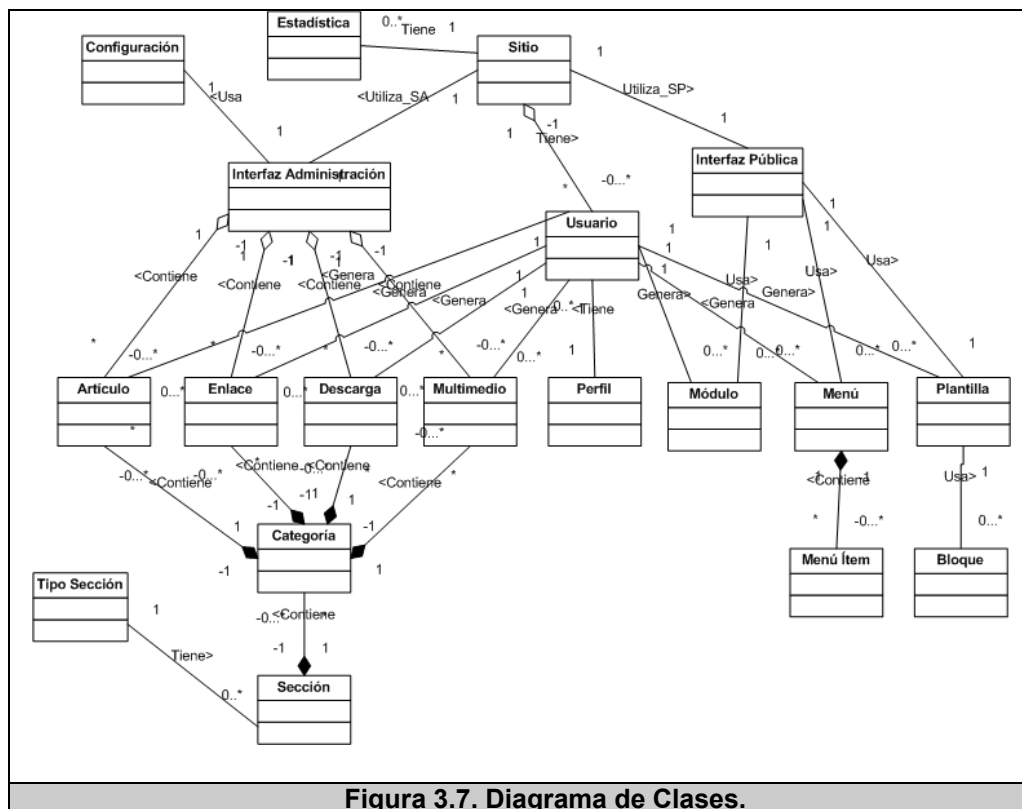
Estadística

0..* Tiene 1

Configuración

Sitio

1

1 <Usa

<Utiliza_SA 1

Utiliza_SP>

1

1

1

-1 Tiene>

1

Interfaz Administración

Interfaz Pública

* -0...*

Usuario

1

1 <Contiene

-1 1 <Contiene

-1 <Genera <Contiene

-1 <Genera

-1 <Contiene

1

1

1

1

1 <Genera

1

1

Genera>

<Genera

Usa>

Genera>

Usa>

Usa>

1

<Genera

0...* <Tiene

* -0...*

* -0...*

* -0...*

* -0...*

0...*

1

0...*

0...* 0...*

0...* 0...*

1

Artículo

0...*

Enlace

0...*

Descarga

0...*

Multimedio

Perfil

Módulo

Menú

Plantilla

*

-0...*

-0...* <Contiene

-0...* <Contiene -0...* <Contiene

-1 -11 1

<Contiene *

1 <Contiene 1

Usa> 1

1

Categoría

-1

* -0...*

0...*

-1

1

Menú Ítem

Bloque

Tipo Sección

1

-0...<Contiene

Tiene>

-1 1

0...*

Sección

Figura 3.7. Diagrama de Clases.